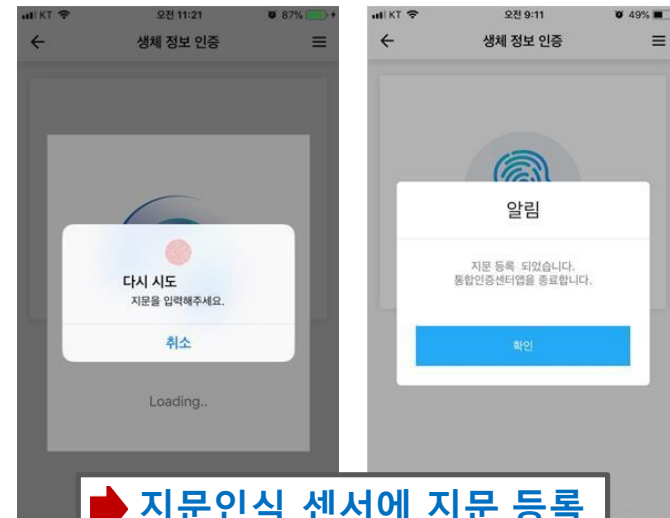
KT 오전 11:21 87%

생체 정보 인증

다시 시도
지문을 입력해주세요.

취소

Loading..

KT 오전 9:11 49%

생체 정보 인증

알림

지문 등록 되었습니다.
통합인증센터앱을 종료합니다.

확인

지문인식 센서에 지문 등록